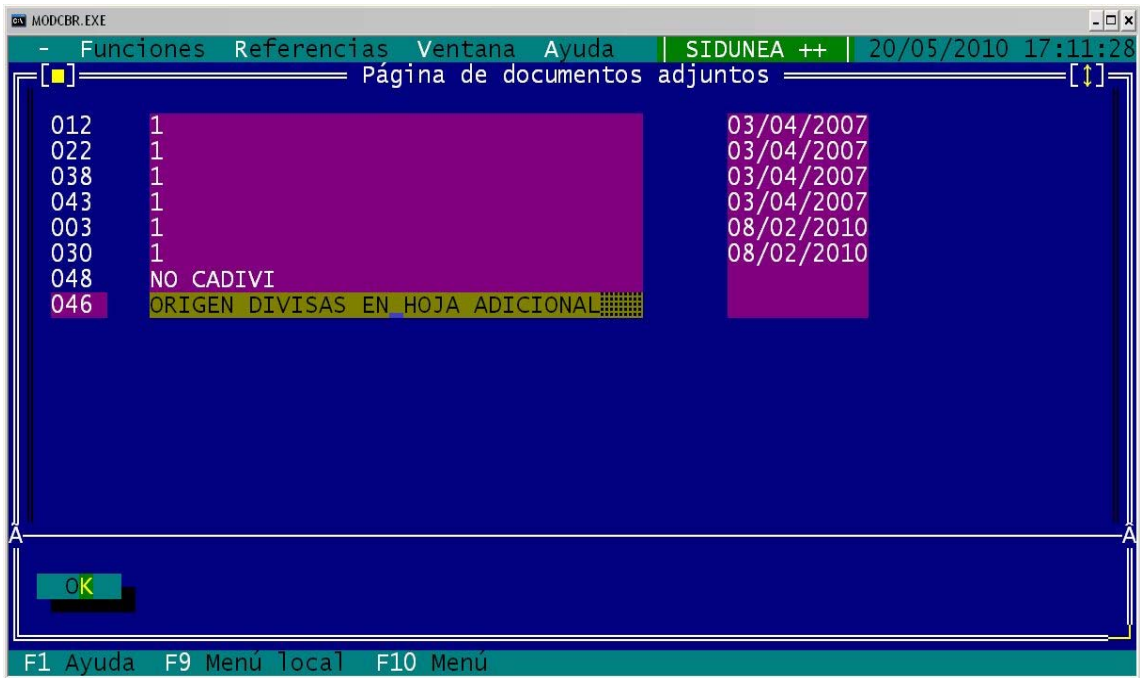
MODCBR.EXE

- Funciones Referencias Ventana Ayuda | SIDUNEA ++ | 20/05/2010 17:11:28

[■] Página de documentos adjuntos [↕]

| | | |
|---|---|---|
| 012 | 1 | 03/04/2007 |
| 022 | 1 | 03/04/2007 |
| 038 | 1 | 03/04/2007 |
| 043 | 1 | 03/04/2007 |
| 003 | 1 | 08/02/2010 |
| 030 | 1 | 08/02/2010 |
| 048 | NO CADIVI | |
| 046 | ORIGEN DIVISAS EN HOJA ADICIONAL | |

A A

OK

F1 Ayuda F9 Menú local F10 Menú